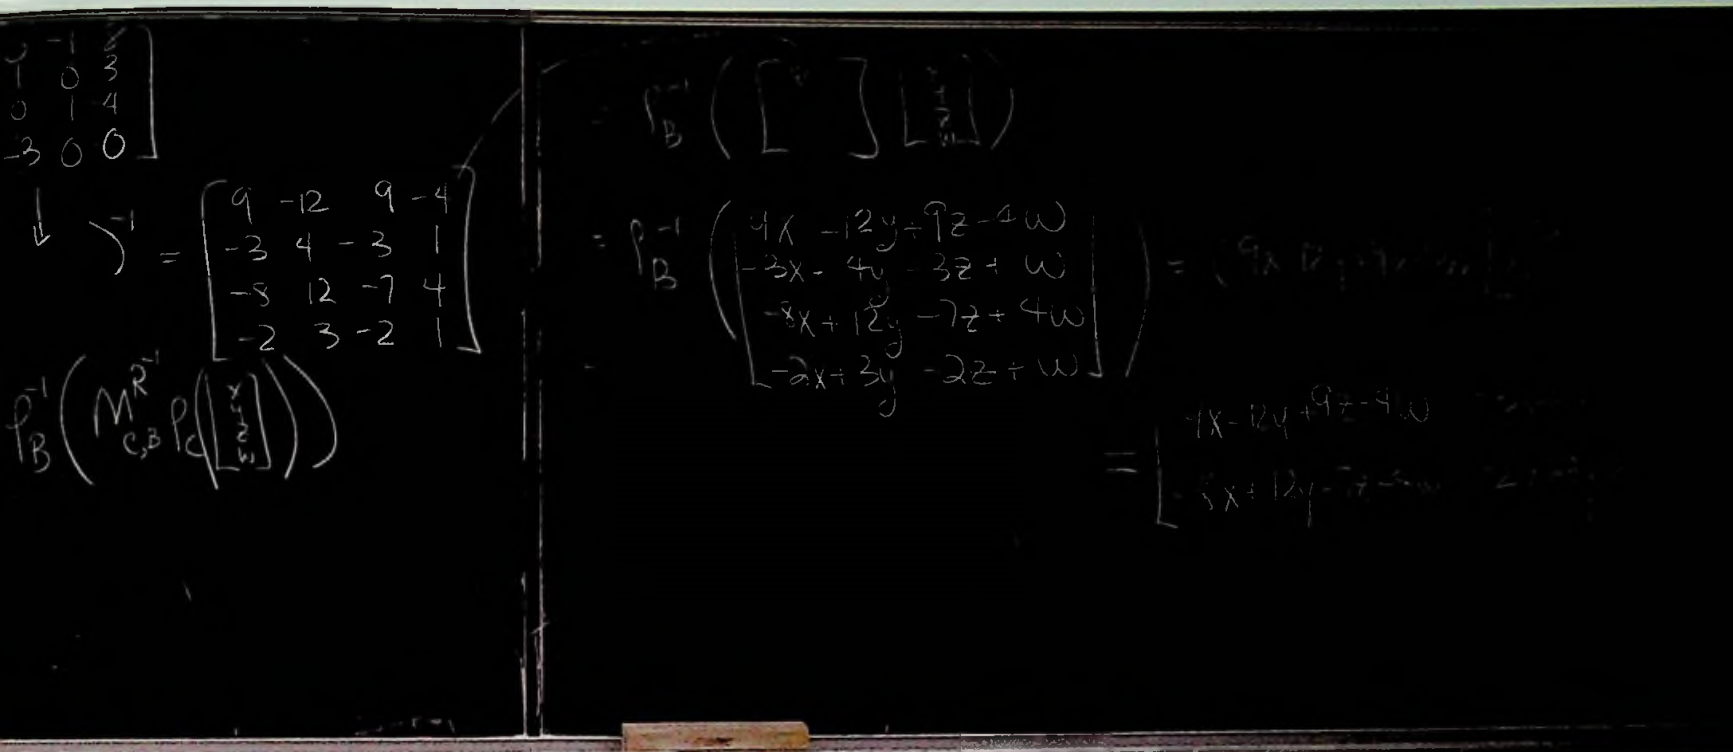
$\begin{bmatrix} 9 & -1 & 2 \\ 1 & 0 & 3 \\ 0 & 1 & 4 \\ -3 & 0 & 0 \end{bmatrix}$

$)^{-1} = \begin{bmatrix} 9 & -12 & 9 & -4 \\ -3 & 4 & -3 & 1 \\ -8 & 12 & -7 & 4 \\ -2 & 3 & -2 & 1 \end{bmatrix}$

$\rho_B^{-1}\left(M_{C,B}^{R^{-1}} \rho_C\left(\begin{bmatrix} x \\ y \\ z \\ w \end{bmatrix}\right)\right)$

$= \rho_B^{-1}\left(\begin{bmatrix} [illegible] \end{bmatrix} \begin{bmatrix} x \\ y \\ z \\ w \end{bmatrix}\right)$

$= \rho_B^{-1}\left(\begin{bmatrix} 9x - 12y + 9z - 4w \\ -3x + 4y - 3z + w \\ -8x + 12y - 7z + 4w \\ -2x + 3y - 2z + w \end{bmatrix}\right) = (9x - 12y + 9z - 4w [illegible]$

$= \begin{bmatrix} 9x - 12y + 9z - 4w & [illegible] \\ -8x + 12y - 7z + 4w & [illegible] \end{bmatrix}$